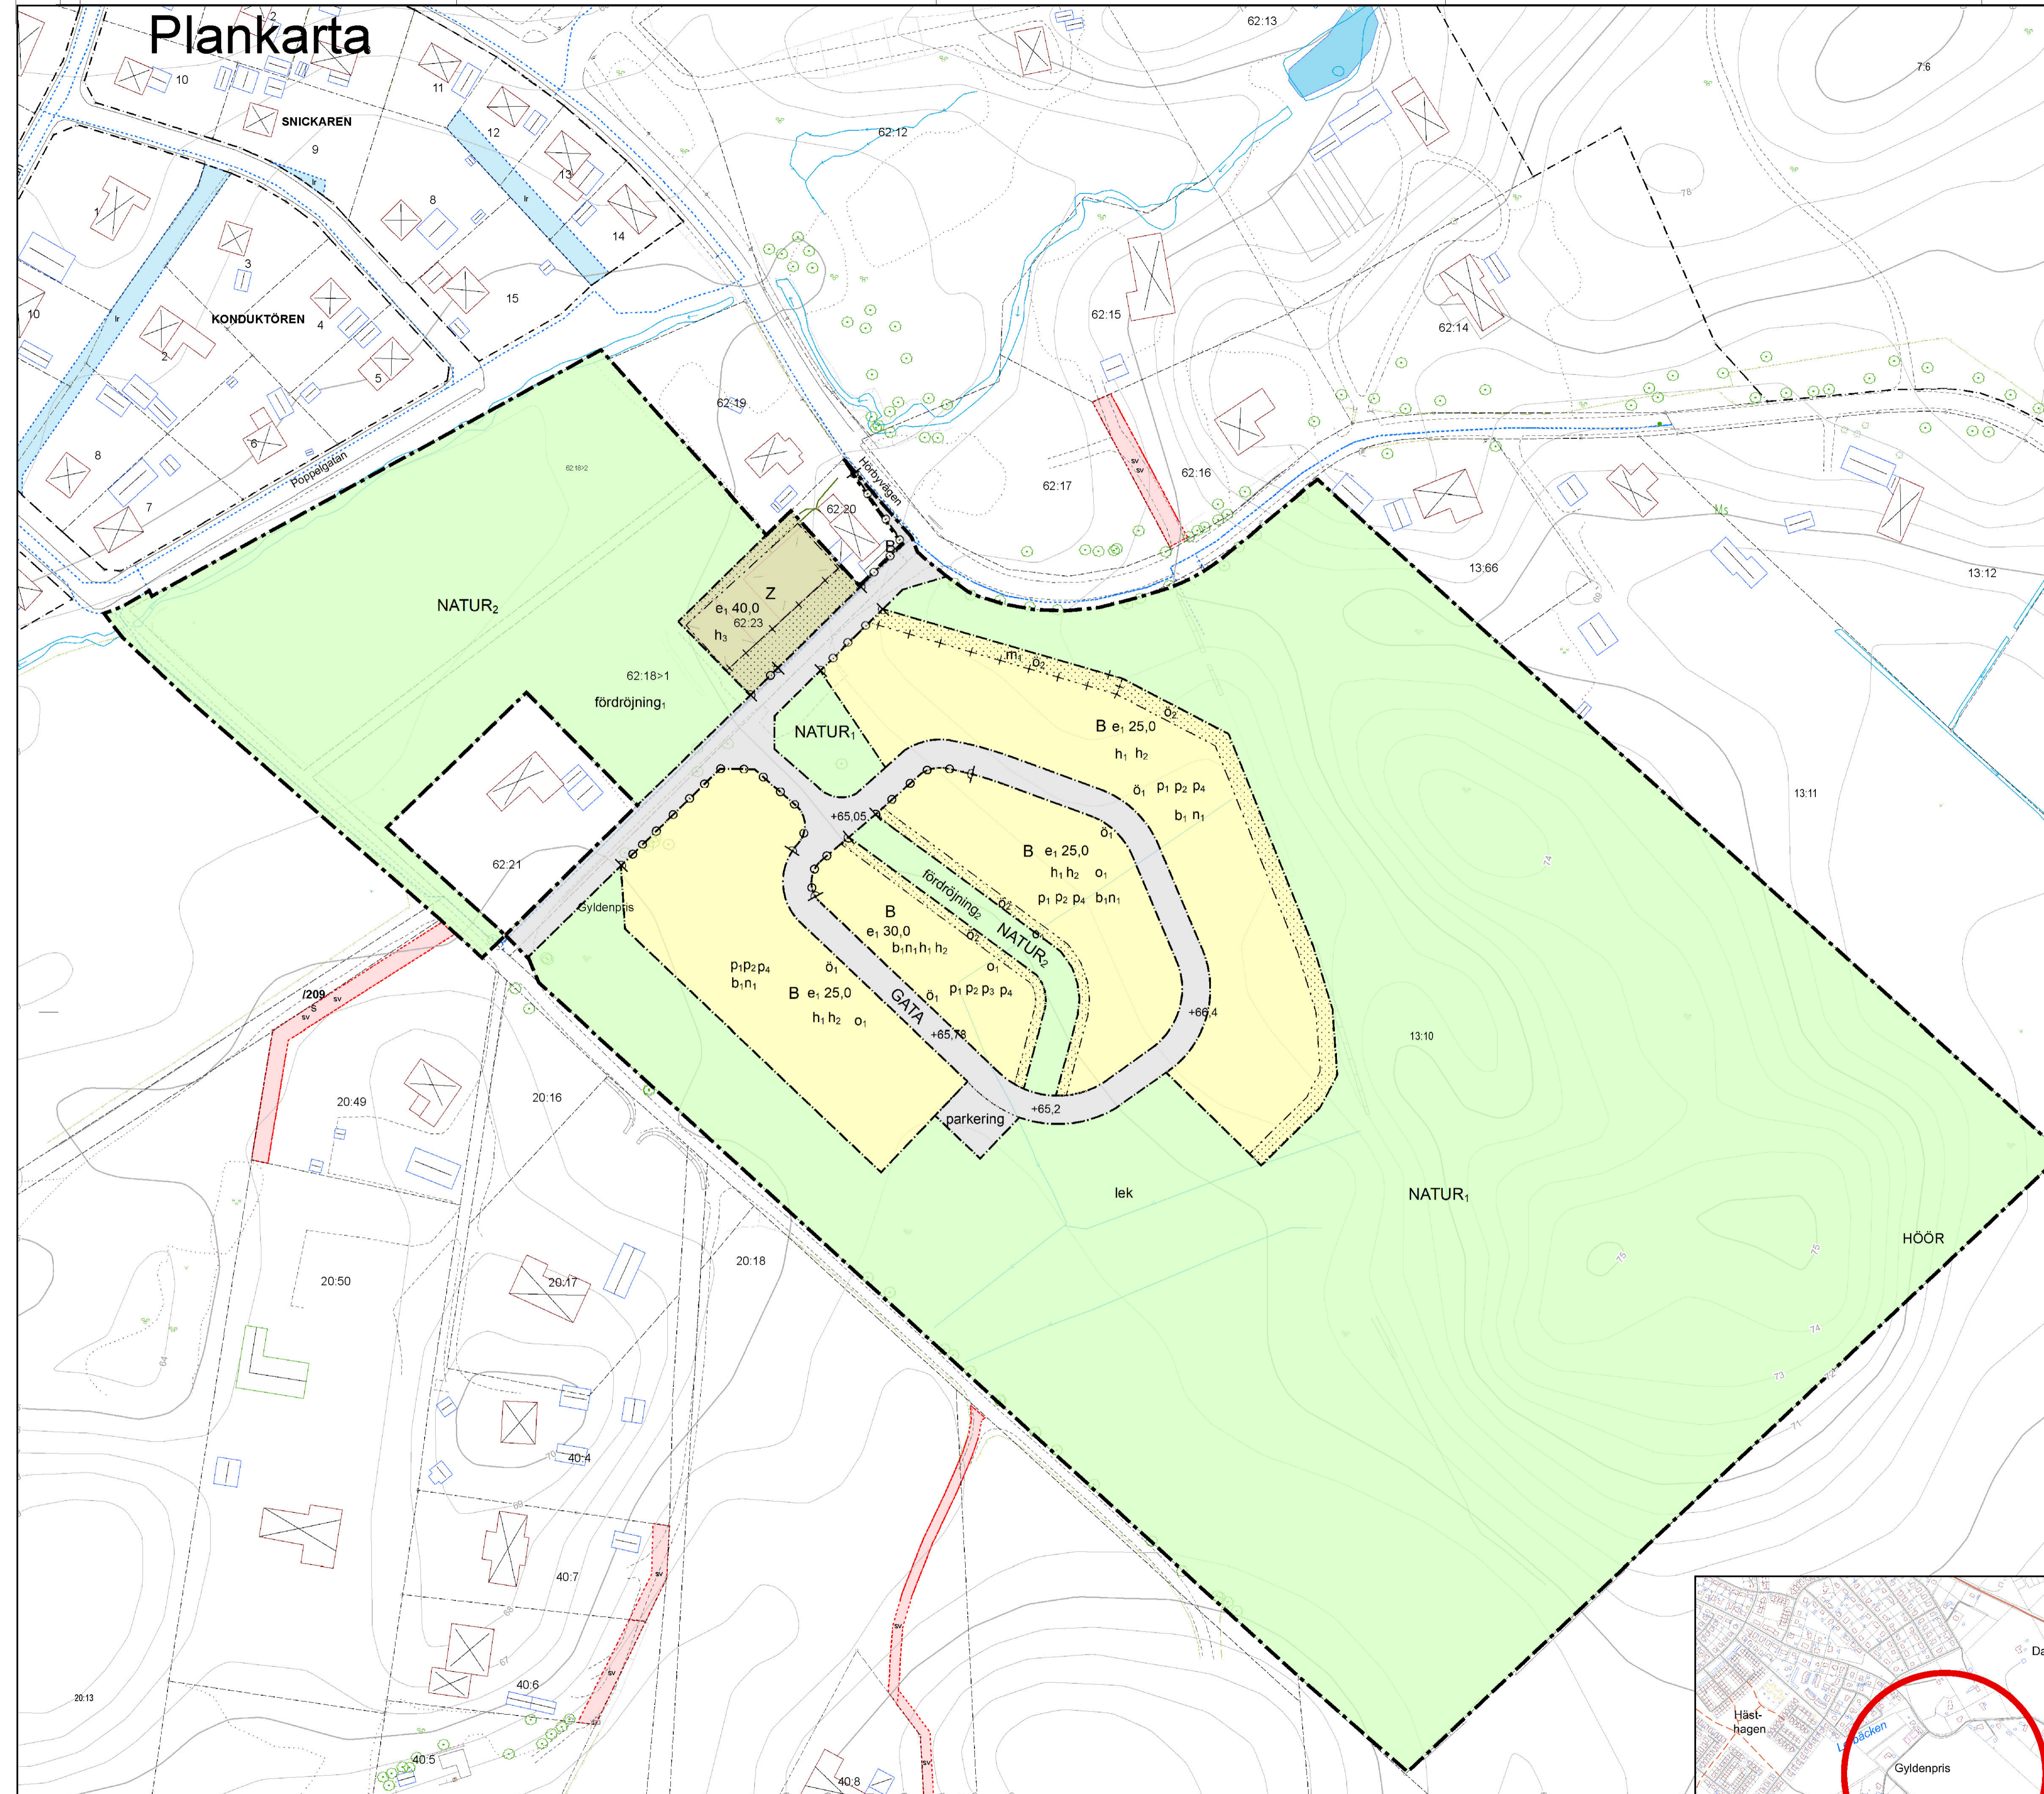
Plankarta

10
11
12
13
14
15
SNICKAREN
9
8
1
3
KONDUKTÖREN
4
10
2
5
6
8
7
Poppelgatan
62:13
7:6
62:12
62:15
62:14
62:19
Hörbyvägen
62:17
62:16
62:20
B
62:18>2
NATUR$_2$
Z
e$_1$ 40,0
62:23
h$_3$
62:18>1
fördröjning$_1$
13:66
13:12
m$_1$ ö$_2$
ö$_2$
B e$_1$ 25,0
h$_1$ h$_2$
ö$_1$ p$_1$ p$_2$ p$_4$
b$_1$ n$_1$
NATUR$_1$
+65,05
ö$_1$
B e$_1$ 25,0
h$_1$ h$_2$ o$_1$
p$_1$ p$_2$ p$_4$ b$_1$n$_1$
13:11
62:21
Gyldenpris
B
e$_1$ 30,0
b$_1$n$_1$h$_1$ h$_2$
fördröjning$_2$
ö$_1$
ö$_1$
NATUR$_2$
p$_1$p$_2$p$_4$
b$_1$n$_1$
ö$_1$
B e$_1$ 25,0
h$_1$ h$_2$ o$_1$
GATA
o$_1$
ö$_1$
p$_1$ p$_2$ p$_3$ p$_4$
+65,78
+66,4
13:10
/209
sv
20:49
20:16
+65,2
parkering
lek
NATUR$_1$
HÖÖR
20:50
20:17
20:18
40:4
40:7
40:6
40:5
40:8
20:13
Häst-
hagen
Gyldenpris
Da